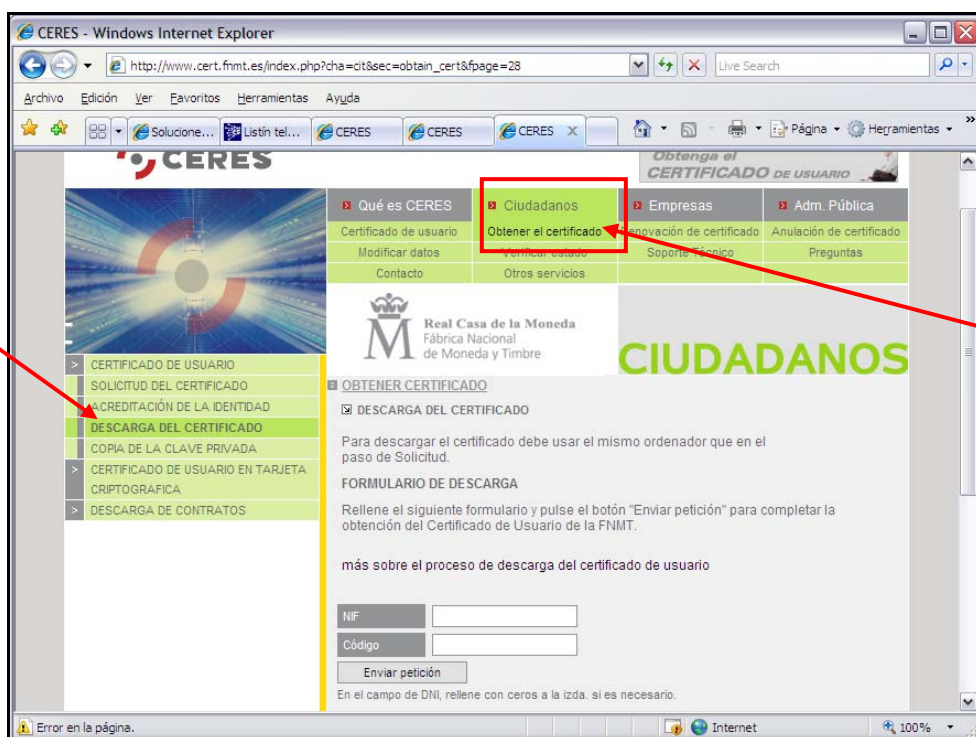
CERES - Windows Internet Explorer

http://www.cert.fnmt.es/index.php?cha=cit&sec=obtain_cert&fpage=28

Live Search

Archivo Edición Ver Favoritos Herramientas Ayuda

Solucione... Listín tel... CERES CERES CERES

Página Herramientas

CERES

Obtenga el CERTIFICADO DE USUARIO

Qué es CERES | Ciudadanos | Empresas | Adm. Pública

Certificado de usuario | Obtener el certificado | Renovación de certificado | Anulación de certificado

Modificar datos | Verificar estado | Soporte Técnico | Preguntas

Contacto | Otros servicios

Real Casa de la Moneda
Fábrica Nacional de Moneda y Timbre

CIUDADANOS

CERTIFICADO DE USUARIO
SOLICITUD DEL CERTIFICADO
ACREDITACIÓN DE LA IDENTIDAD
DESCARGA DEL CERTIFICADO
COPIA DE LA CLAVE PRIVADA
CERTIFICADO DE USUARIO EN TARJETA CRIPTOGRAFICA
DESCARGA DE CONTRATOS

OBTENER CERTIFICADO

DESCARGA DEL CERTIFICADO

Para descargar el certificado debe usar el mismo ordenador que en el paso de Solicitud.

FORMULARIO DE DESCARGA

Rellene el siguiente formulario y pulse el botón "Enviar petición" para completar la obtención del Certificado de Usuario de la FNMT.

más sobre el proceso de descarga del certificado de usuario

NIF

Código

Enviar petición

En el campo de DNI, rellene con ceros a la izda. si es necesario.

Error en la página.

Internet

100%